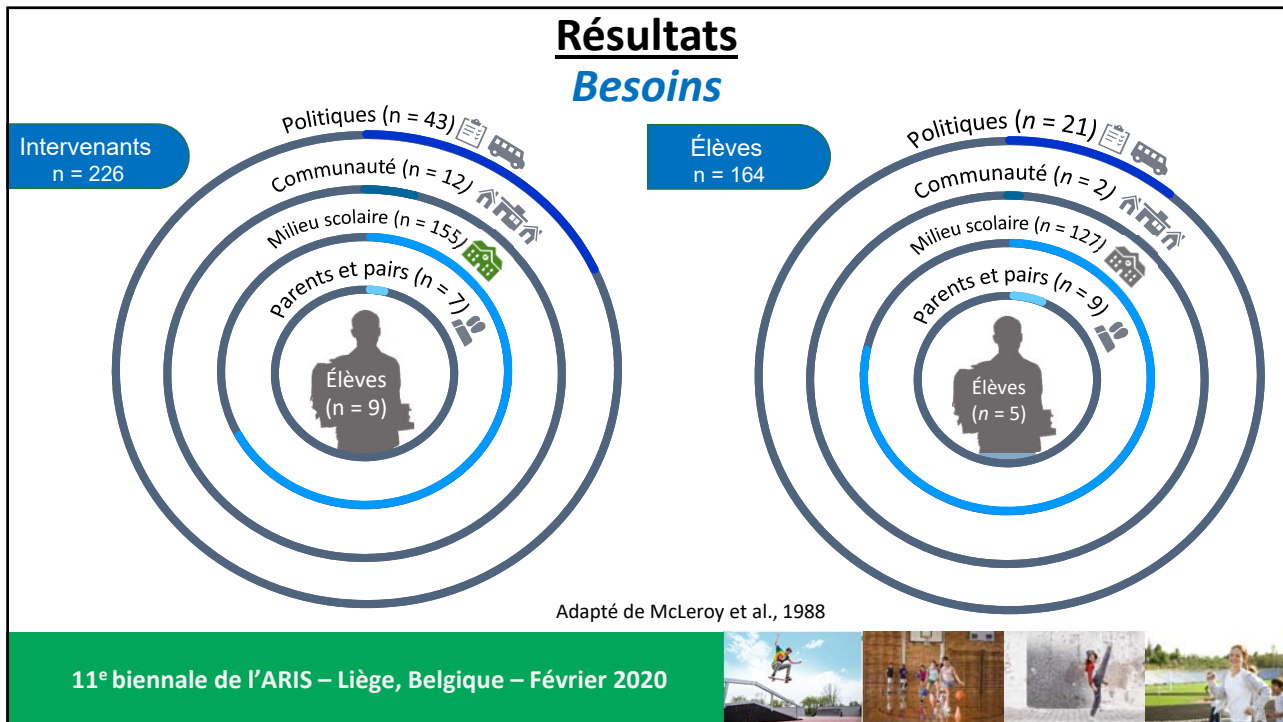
Résultats
Besoins

Intervenants
n = 226

Politiques ($n$ = 43)
Communauté ($n$ = 12)
Milieu scolaire ($n$ = 155)
Parents et pairs ($n$ = 7)
Élèves
(n = 9)

Élèves
n = 164

Politiques ($n$ = 21)
Communauté ($n$ = 2)
Milieu scolaire ($n$ = 127)
Parents et pairs ($n$ = 9)
Élèves
($n$ = 5)

Adapté de McLeroy et al., 1988

11$^{e}$ biennale de l'ARIS – Liège, Belgique – Février 2020